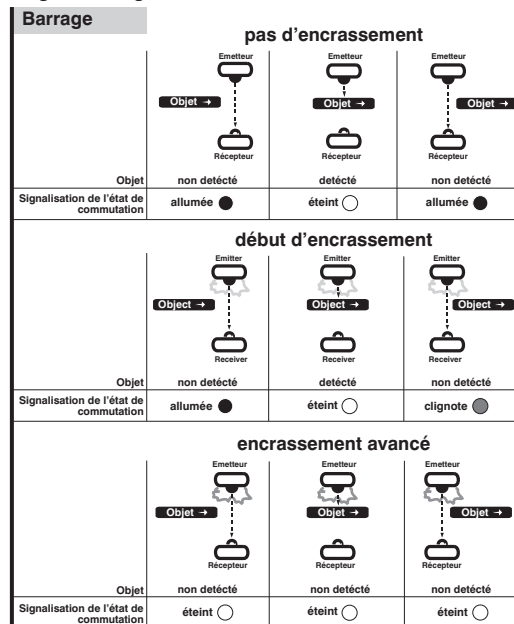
Barrage

pas d'encrassement

Emetteur
Objet →
Récepteur

Emetteur
Objet →
Récepteur

Emetteur
Objet →
Récepteur

| Objet | non detécté | detécté | non detécté |
|---|---|---|---|
| Signalisation de l'état de commutation | allumée | éteint | allumée |

début d'encrassement

Emitter
Object →
Receiver

Emitter
Object →
Receiver

Emitter
Object →
Receiver

| Objet | non detécté | detécté | non detécté |
|---|---|---|---|
| Signalisation de l'état de commutation | allumée | éteint | clignote |

encrassement avancé

Emetteur
Objet →
Récepteur

Emetteur
Objet →
Récepteur

Emetteur
Objet →
Récepteur

| Objet | non detécté | non detécté | non detécté |
|---|---|---|---|
| Signalisation de l'état de commutation | éteint | éteint | éteint |